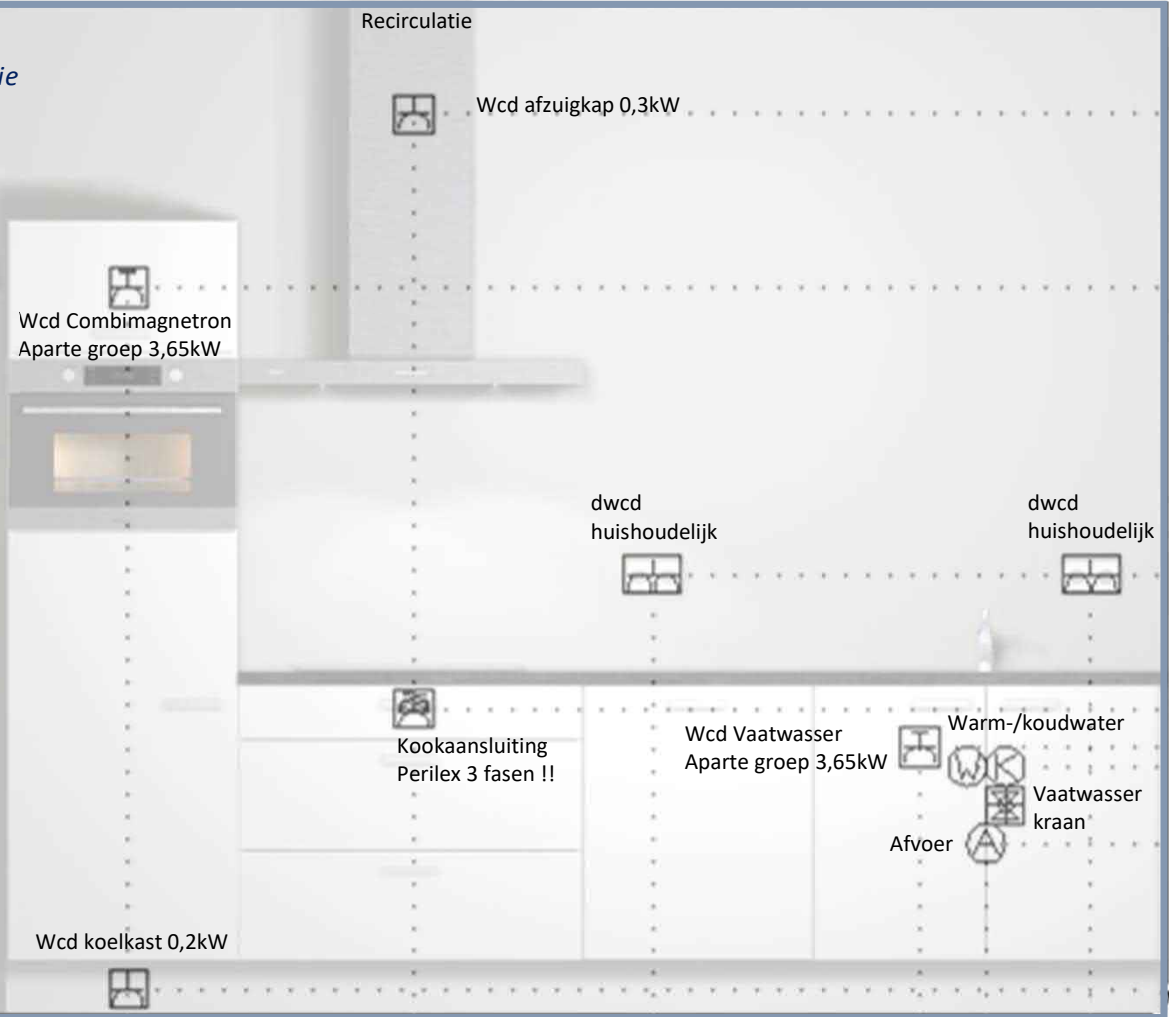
ie

Recirculatie

Wcd afzuigkap 0,3kW

Wcd Combimagnetron
Aparte groep 3,65kW

dwcd
huishoudelijk

dwcd
huishoudelijk

Kookaansluiting
Perilex 3 fasen !!

Wcd Vaatwasser
Aparte groep 3,65kW

Warm-/koudwater

W K

Vaatwasser
kraan

Afvoer

A

Wcd koelkast 0,2kW